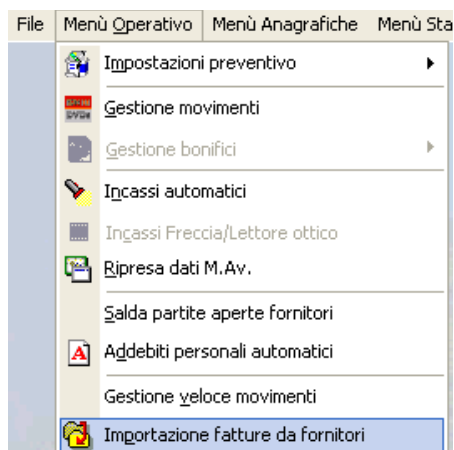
File Menù Operativo Menù Anagrafiche Menù Sta

Impostazioni preventivo

Gestione movimenti

Gestione bonifici

Incassi automatici

Incassi Freccia/Lettore ottico

Ripresa dati M.Av.

Salda partite aperte fornitori

Addebiti personali automatici

Gestione veloce movimenti

Importazione fatture da fornitori